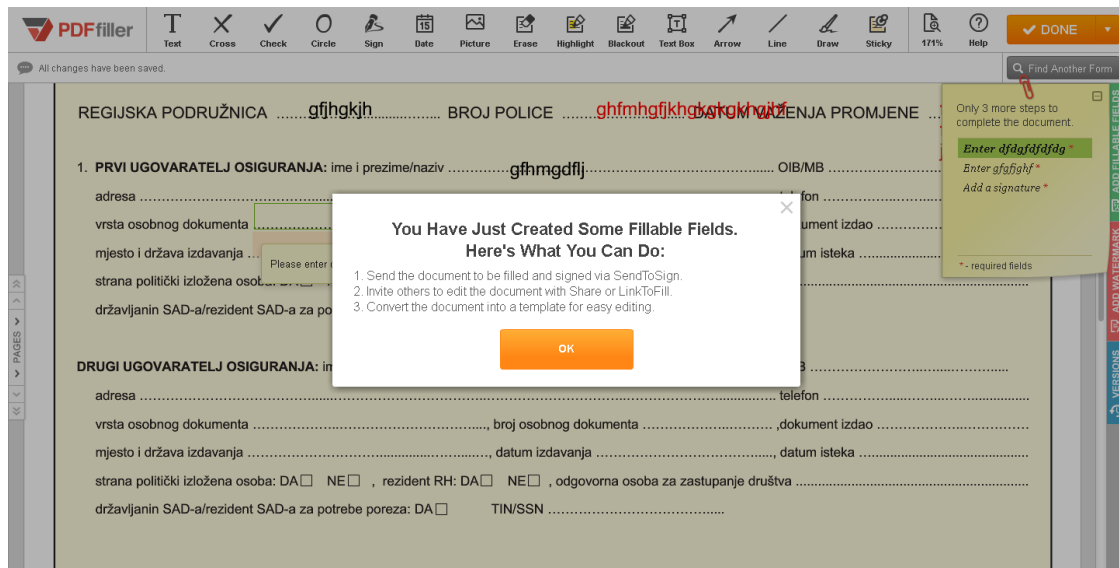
PDFfiller

Text Cross Check Circle Sign Date Picture Erase Highlight Blackout Text Box Arrow Line Draw Sticky 171% Help

DONE

All changes have been saved.

Find Another Form

REGIJSKA PODRUŽNICA ……gfjhgkjh…………… BROJ POLICE ……ghfmhgfjkhgkgkgkhgjhf DATUM IZDAVANJA PROMJENE

1. PRVI UGOVARATELJ OSIGURANJA: ime i prezime/naziv ……………gfhmgdflj……………………………… OIB/MB ……………………

adresa …………………………………… telefon ……………………

vrsta osobnog dokumenta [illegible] dokument izdao ……………

mjesto i država izdavanja … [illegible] datum isteka ……………

Please enter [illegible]

strana politički izložena osoba: DA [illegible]

državljanin SAD-a/rezident SAD-a za po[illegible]

DRUGI UGOVARATELJ OSIGURANJA: im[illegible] B ……………………………

adresa …………………………………………………………………………………… telefon ……………………………

vrsta osobnog dokumenta ………………………………………, broj osobnog dokumenta ………………………… ,dokument izdao ……………………………

mjesto i država izdavanja ……………………………………, datum izdavanja ………………………………… , datum isteka ……………………………

strana politički izložena osoba: DA☐ NE☐ , rezident RH: DA☐ NE☐ , odgovorna osoba za zastupanje društva ……………………………

državljanin SAD-a/rezident SAD-a za potrebe poreza: DA☐ TIN/SSN ……………………………

PAGES

You Have Just Created Some Fillable Fields.
Here's What You Can Do:

1. Send the document to be filled and signed via SendToSign.
2. Invite others to edit the document with Share or LinkToFill.
3. Convert the document into a template for easy editing.

OK

Only 3 more steps to complete the document.

Enter dfdgfdfdfdg *
Enter gfgfjghf *
Add a signature *

* - required fields

ADD FILLABLE FIELDS
ADD WATERMARK
VERSIONS